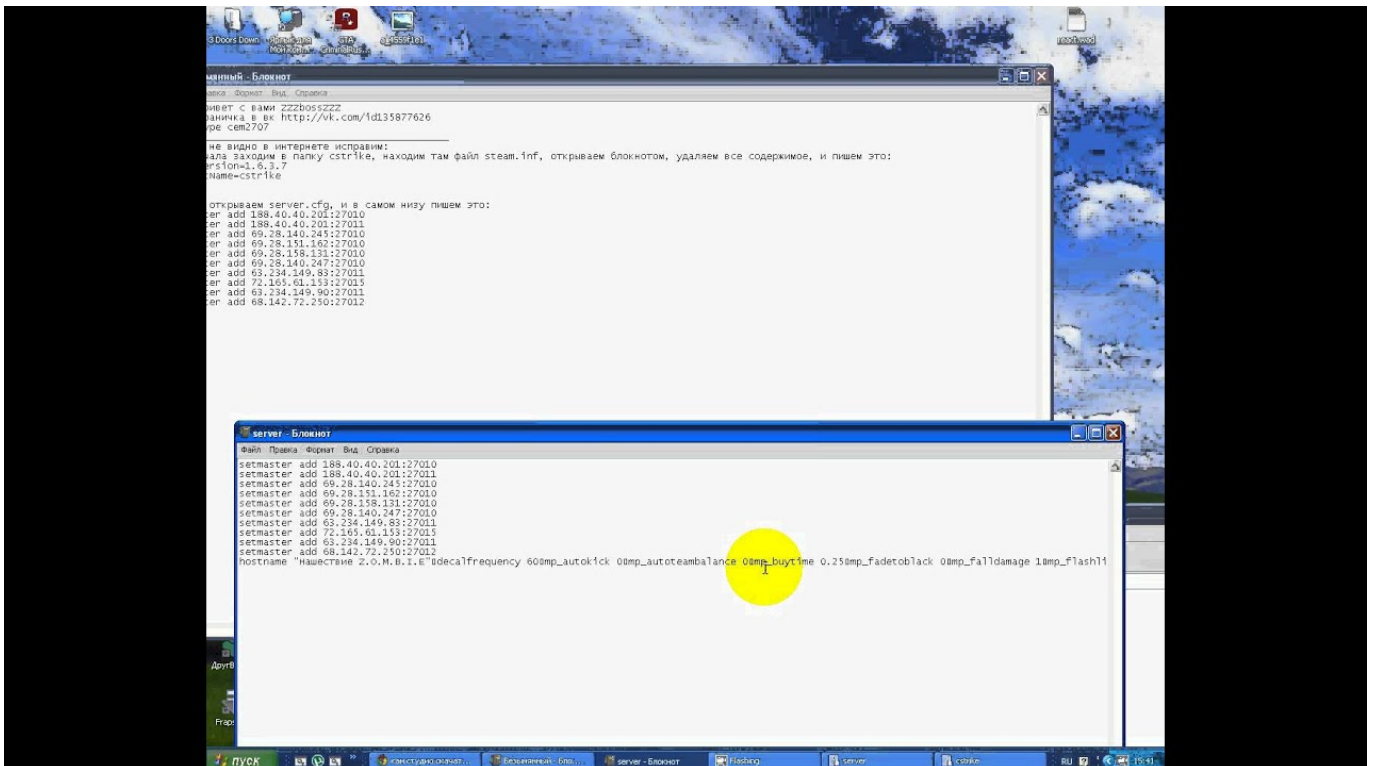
3 Doors Down
GTA
Criminal Rus...
readme

мянный - Блокнот
авка Формат Вид Справка
ивет с вами zzzbosszzz
раничка в вк http://vk.com/id135877626
ype cem2707

не видно в интернете исправим:
ала заходим в папку cstrike, находим там файл steam.inf, открываем блокнотом, удаляем все содержимое, и пишем это:
rsion=1.6.3.7
Name=cstrike

открываем server.cfg, и в самом низу пишем это:
er add 188.40.40.201:27010
er add 188.40.40.201:27011
er add 69.28.140.245:27010
er add 69.28.151.162:27010
er add 69.28.158.131:27010
er add 69.28.140.247:27010
er add 63.234.149.83:27011
er add 72.165.61.153:27015
er add 63.234.149.90:27011
er add 68.142.72.250:27012

server - Блокнот
Файл Правка Формат Вид Справка
setmaster add 188.40.40.201:27010
setmaster add 188.40.40.201:27011
setmaster add 69.28.140.245:27010
setmaster add 69.28.151.162:27010
setmaster add 69.28.158.131:27010
setmaster add 69.28.140.247:27010
setmaster add 63.234.149.83:27011
setmaster add 72.165.61.153:27015
setmaster add 63.234.149.90:27011
setmaster add 68.142.72.250:27012
hostname "Нашествие Z.O.M.B.I.E"decalfrequency 60mp_autokick 0mp_autoteambalance 0mp_buytime 0.25mp_fadetoblack 0mp_falldamage 1mp_flashli

Друг
Fraps

пуск
Безымянный - Бло...
server - Блокнот
Flashing
server
cstrike
RU
15:41